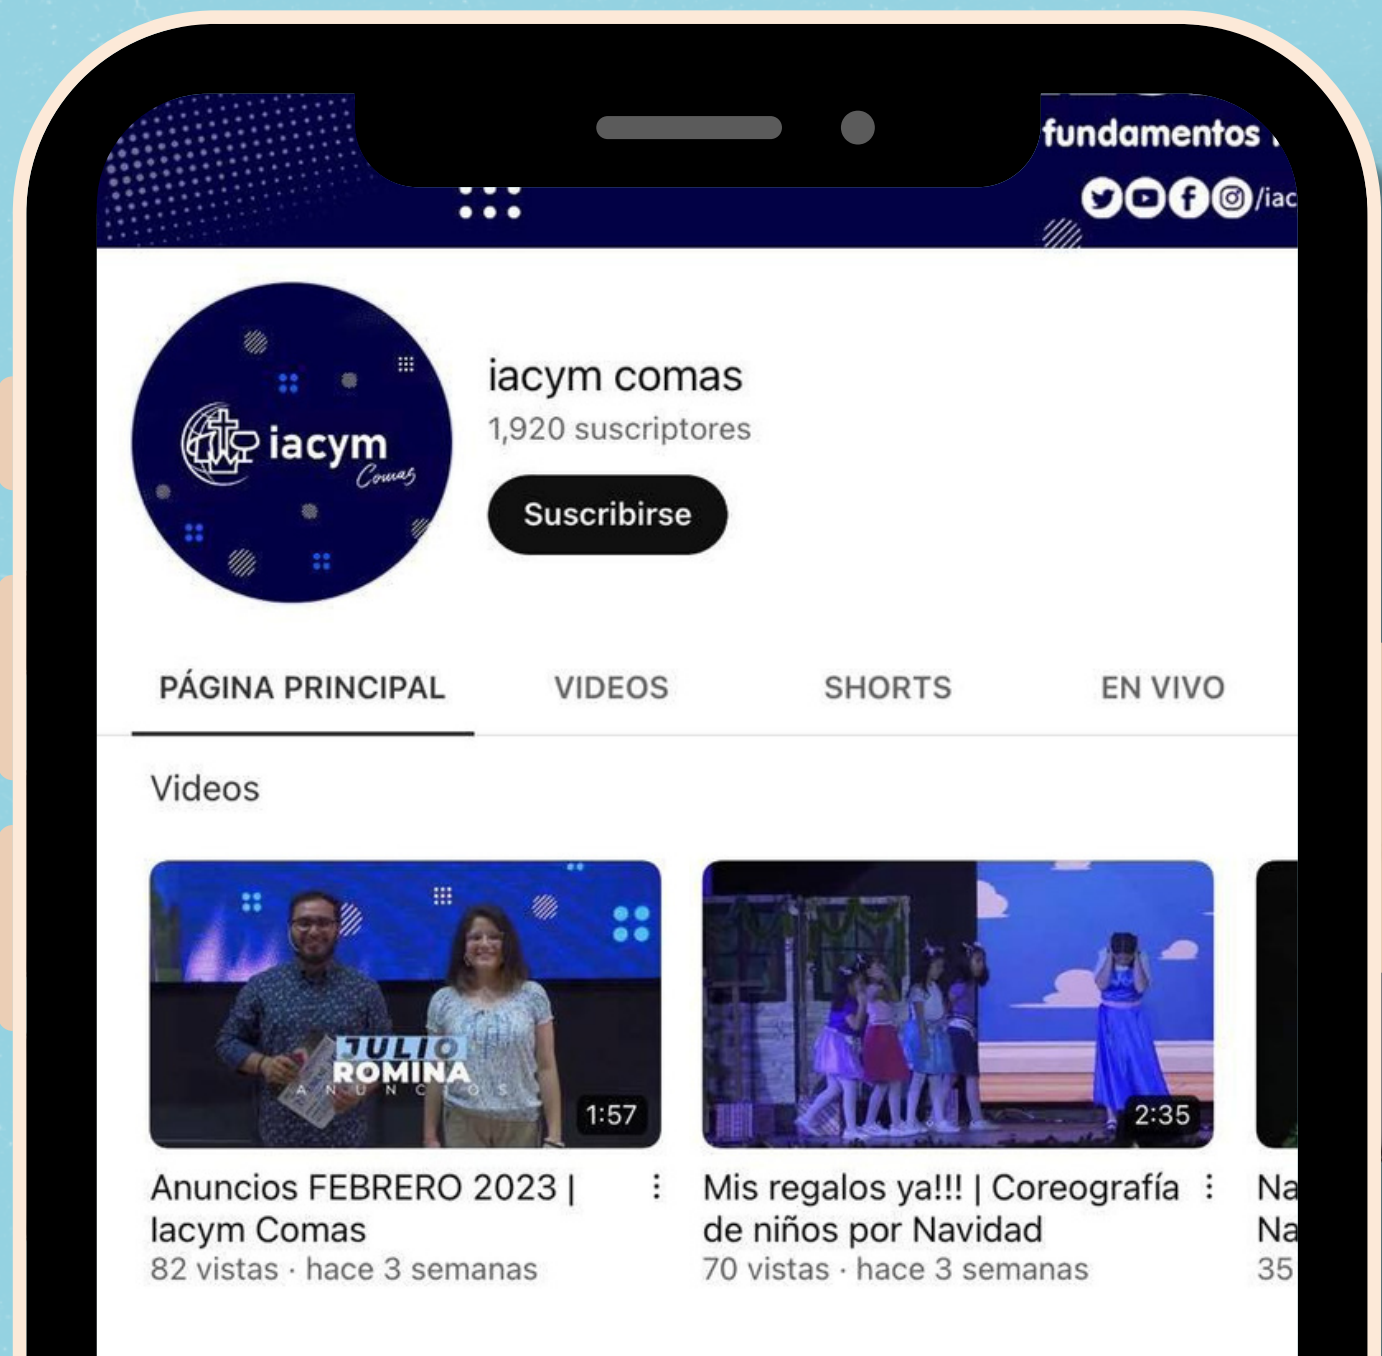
fundamentos
/iac

iacym
Comas

iacym comas
1,920 suscriptores
Suscribirse

PÁGINA PRINCIPAL
VIDEOS
SHORTS
EN VIVO

Videos

JULIO
ROMINA
ANUNCIOS
1:57
Anuncios FEBRERO 2023 | Iacym Comas
82 vistas · hace 3 semanas

2:35
Mis regalos ya!!! | Coreografía de niños por Navidad
70 vistas · hace 3 semanas

Na
Na
35